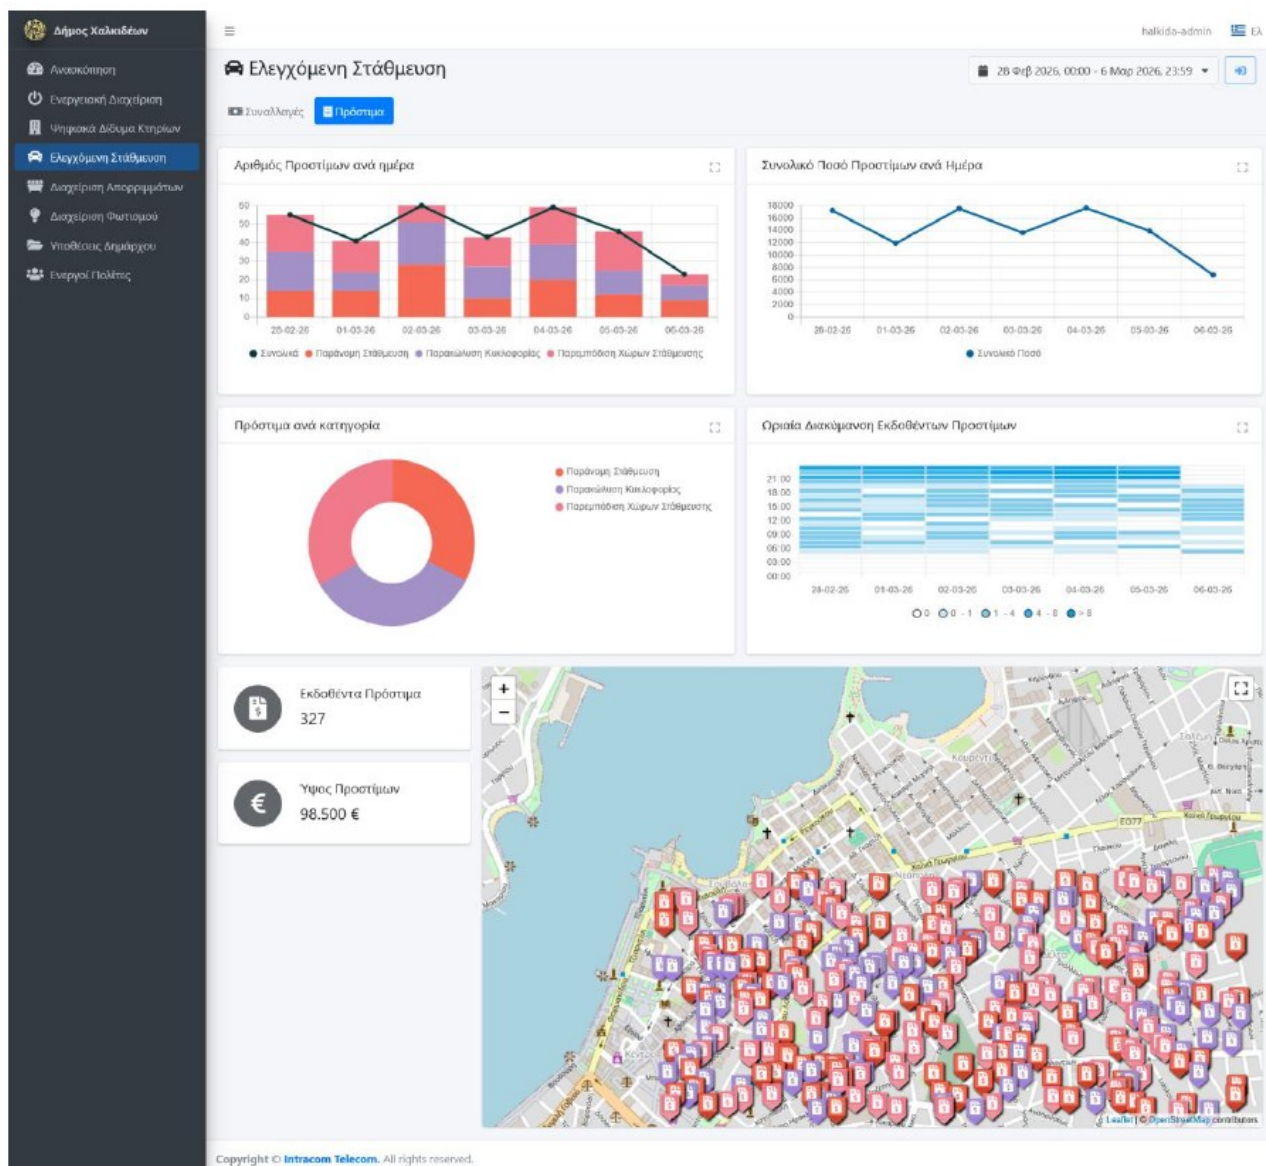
Δήμος Χαλκιδέων

Ανασκόπηση
Ενεργειακή Διαχείριση
Ψηφιακό Δίδυμο Κτιρίων
Ελεγχόμενη Στάθμευση
Διαχείριση Απορριμμάτων
Διαχείριση Φωτισμού
Υποθέσεις Δημάρχου
Ενεργοί Πολίτες

≡

halkida-admin EL

Ελεγχόμενη Στάθμευση

28 Φεβ 2026, 00:00 - 6 Μαρ 2026, 23:59

Συναλλαγές Πρόστιμα

Αριθμός Προστίμων ανά ημέρα

60
50
40
30
20
10
0
28-02-26 01-03-26 02-03-26 03-03-26 04-03-26 05-03-26 06-03-26

Συνολικά Παράνομη Στάθμευση Παρακώλυση Κυκλοφορίας Παρεμπόδιση Χώρων Στάθμευσης

Συνολικό Ποσό Προστίμων ανά Ημέρα

18000
16000
14000
12000
10000
8000
6000
4000
2000
0
28-02-26 01-03-26 02-03-26 03-03-26 04-03-26 05-03-26 06-03-26

Συνολικό Ποσό

Πρόστιμα ανά κατηγορία

Παράνομη Στάθμευση
Παρακώλυση Κυκλοφορίας
Παρεμπόδιση Χώρων Στάθμευσης

Ωριαία Διακύμανση Εκδοθέντων Προστίμων

21:00
18:00
15:00
12:00
09:00
06:00
03:00
00:00
28-02-26 01-03-26 02-03-26 03-03-26 04-03-26 05-03-26 06-03-26

0 0 - 1 1 - 4 4 - 8 > 8

Εκδοθέντα Πρόστιμα
327

Ύψος Προστίμων
98.500 €

+
−

Leaflet | © OpenStreetMap contributors

Copyright © Intracom Telecom. All rights reserved.